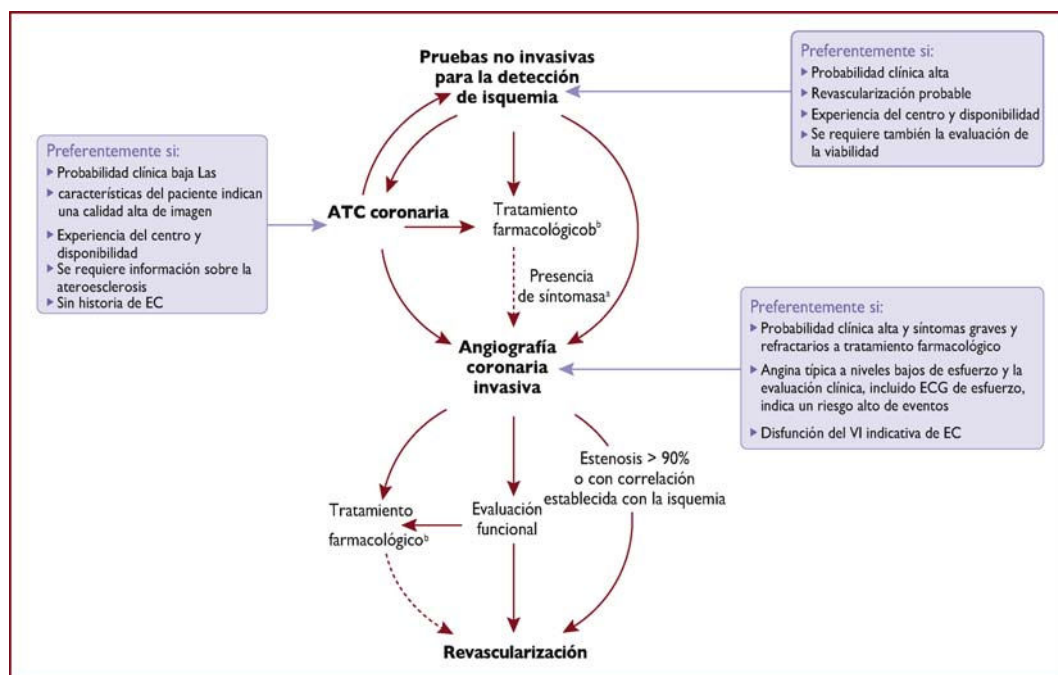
Pruebas no invasivas para la detección de isquemia

Preferentemente si:
- Probabilidad clínica alta
- Revascularización probable
- Experiencia del centro y disponibilidad
- Se requiere también la evaluación de la viabilidad

Preferentemente si:
- Probabilidad clínica baja Las
- características del paciente indican una calidad alta de imagen
- Experiencia del centro y disponibilidad
- Se requiere información sobre la ateroesclerosis
- Sin historia de EC

ATC coronaria

Tratamiento farmacológicob$^{b}$

Presencia de síntomasa$^{a}$

Preferentemente si:
- Probabilidad clínica alta y síntomas graves y refractarios a tratamiento farmacológico
- Angina típica a niveles bajos de esfuerzo y la evaluación clínica, incluido ECG de esfuerzo, indica un riesgo alto de eventos
- Disfunción del VI indicativa de EC

Angiografía coronaria invasiva

Estenosis > 90% o con correlación establecida con la isquemia

Tratamiento farmacológico$^{b}$

Evaluación funcional

Revascularización